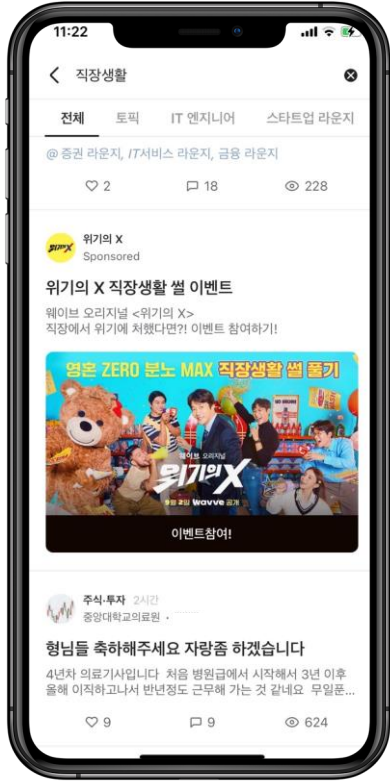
11:22

직장생활

전체 토픽 IT 엔지니어 스타트업 라운지

@ 증권 라운지, IT서비스 라운지, 금융 라운지

♡ 2 18 228

위기의 X
Sponsored

위기의 X 직장생활 썰 이벤트

웨이브 오리지널 <위기의 X>
직장에서 위기에 처했다면?! 이벤트 참여하기!

영혼 ZERO 분노 MAX 직장생활 썰 풀기

웨이브 오리지널
위기의 X
wavve

이벤트참여!

주식·투자 2시간
중앙대학교의료원 ·

형님들 축하해주세요 자랑좀 하겠습니다

4년차 의료기사입니다 처음 병원급에서 시작해서 3년 이후 올해 이직하고나서 반년정도 근무해 가는 것 같네요 무일푼...

♡ 9 9 624